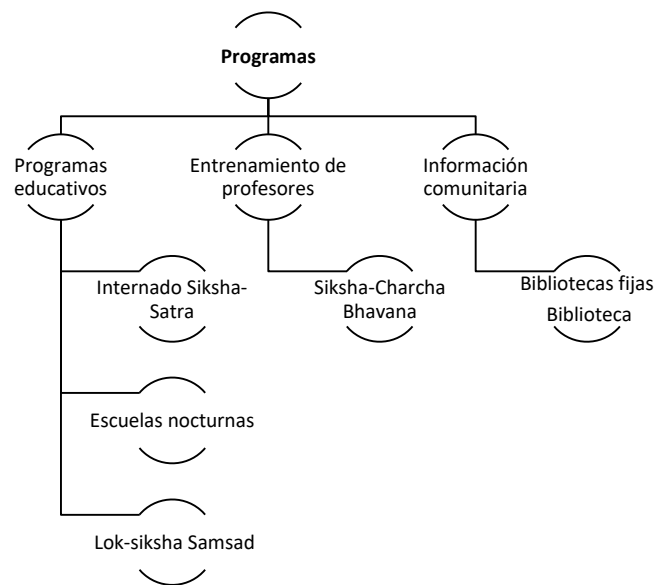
Programas

Programas educativos

Entrenamiento de profesores

Información comunitaria

Internado Siksha-Satra

Escuelas nocturnas

Lok-siksha Samsad

Siksha-Charcha Bhavana

Bibliotecas fijas

Biblioteca